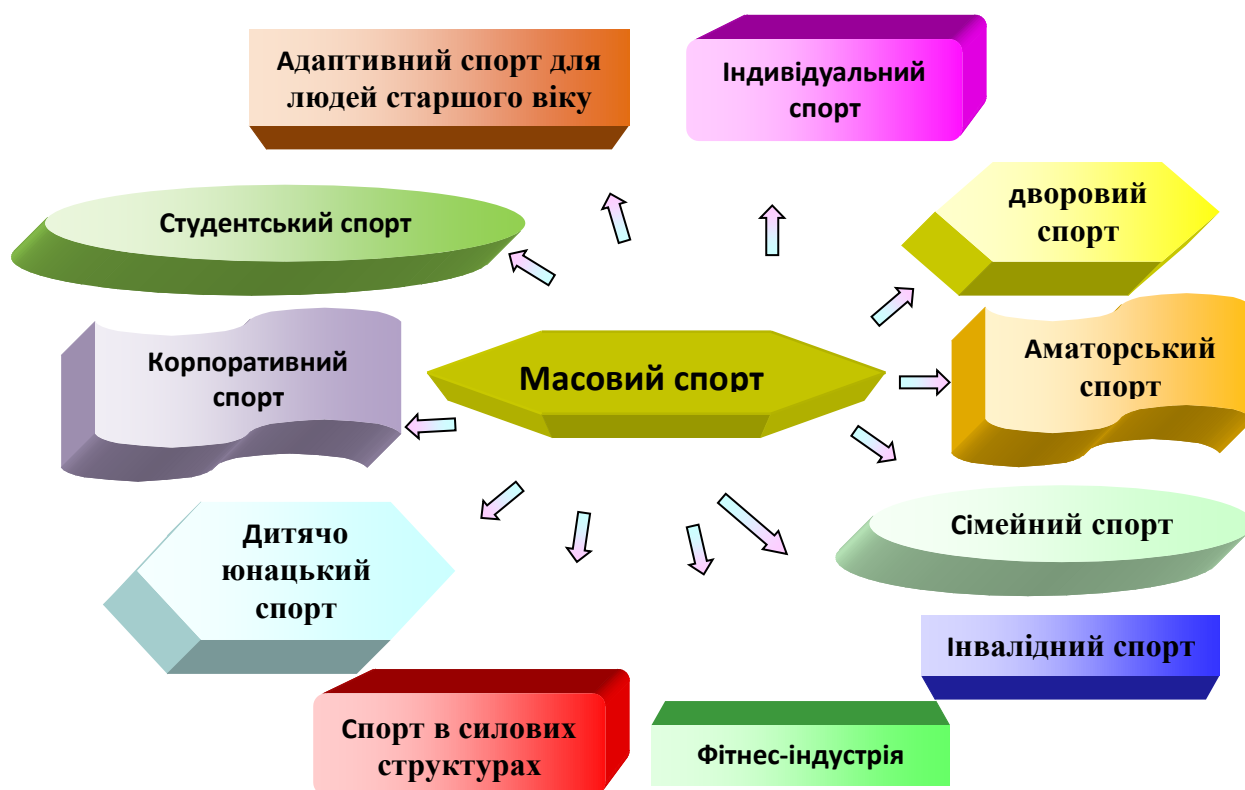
Адаптивний спорт для людей старшого віку

Індивідуальний спорт

Студентський спорт

дворовий спорт

Корпоративний спорт

Масовий спорт

Аматорський спорт

Сімейний спорт

Дитячо юнацький спорт

Інвалідний спорт

Спорт в силових структурах

Фітнес-індустрія